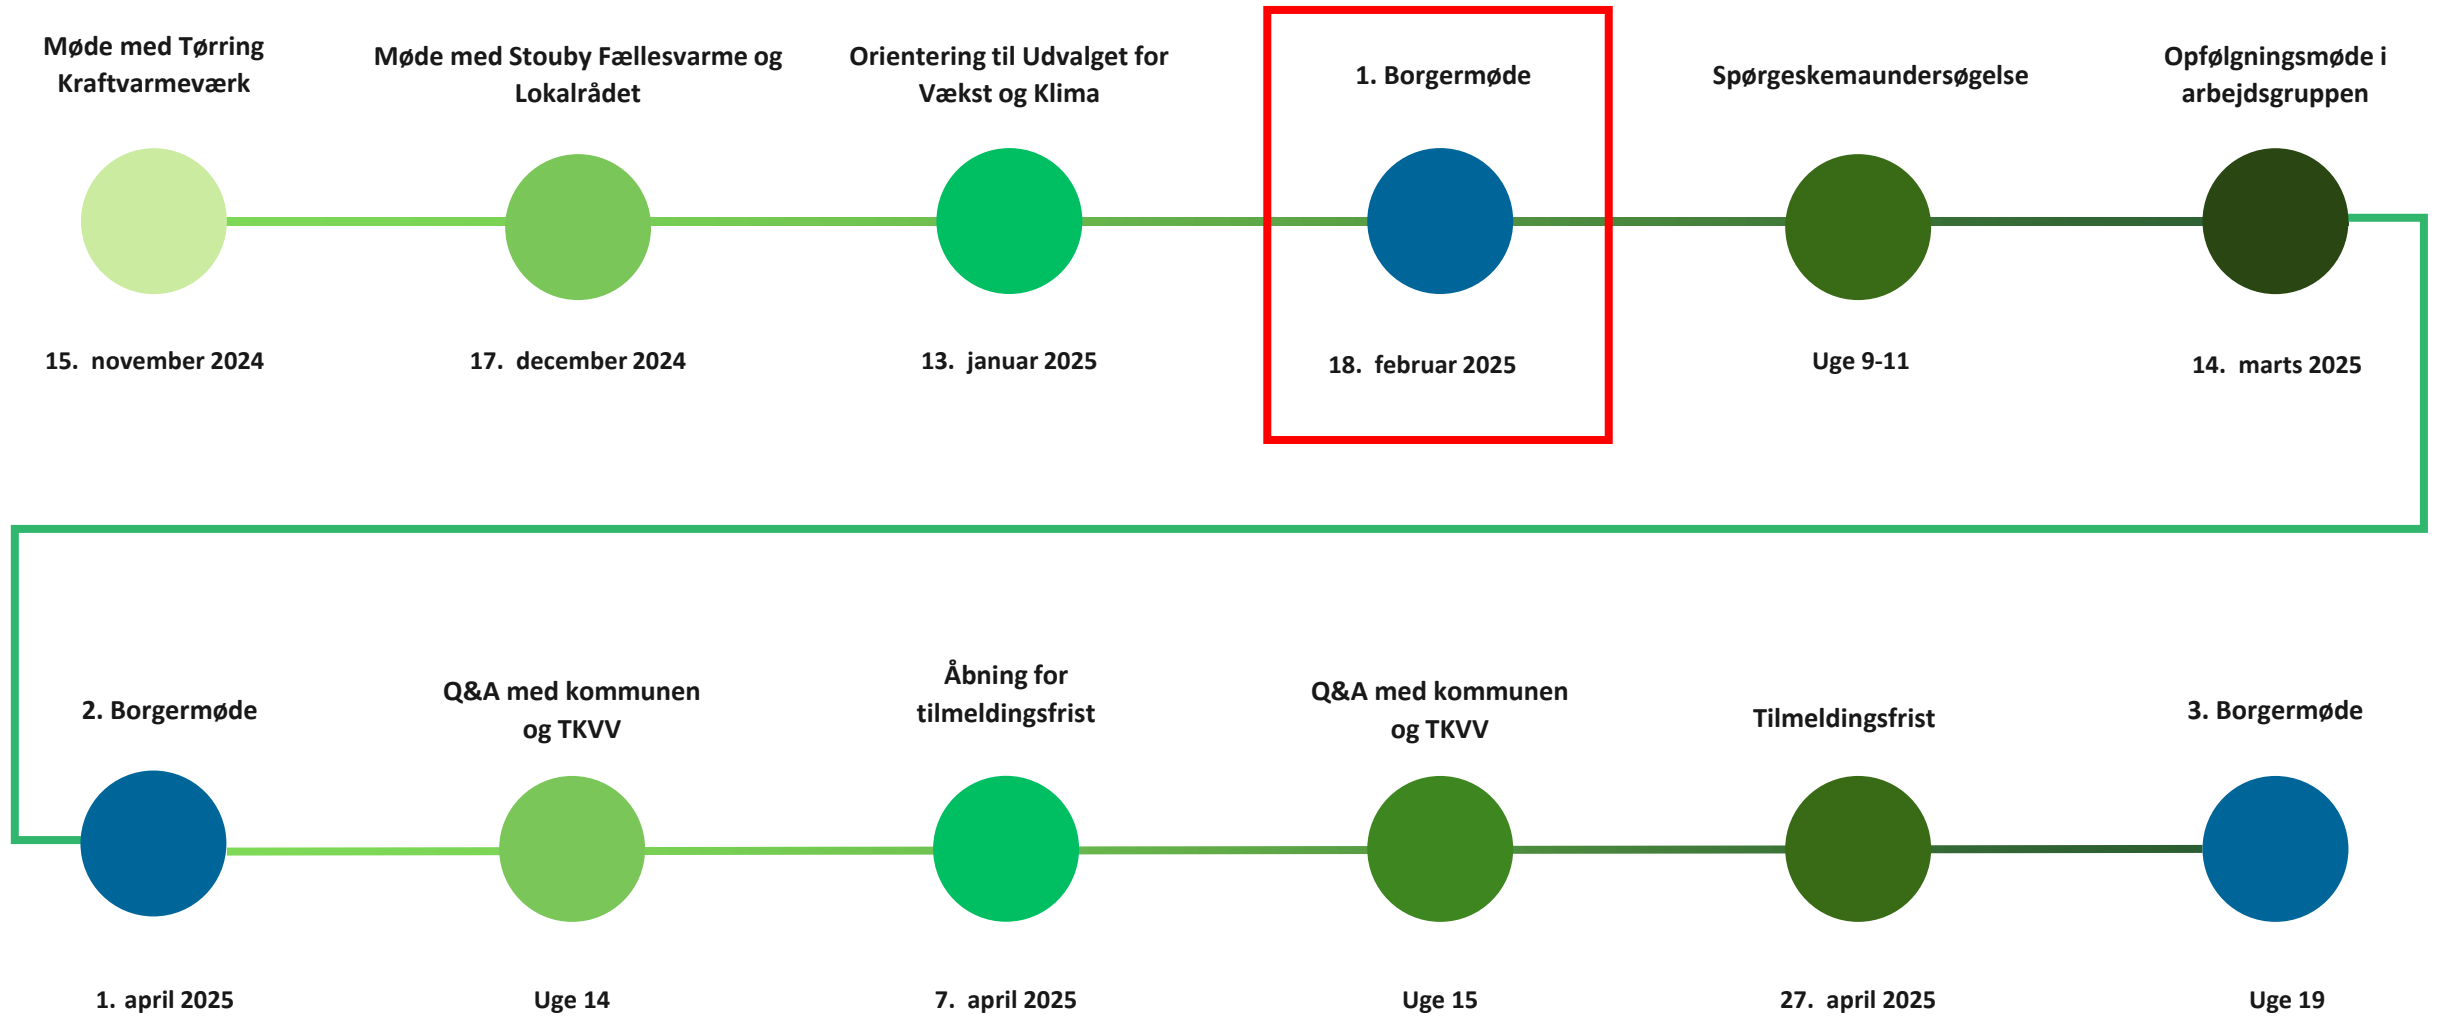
Møde med Tørring Kraftvarmeværk

15. november 2024

Møde med Stouby Fællesvarme og Lokalrådet

17. december 2024

Orientering til Udvalget for Vækst og Klima

13. januar 2025

1. Borgermøde

18. februar 2025

Spørgeskemaundersøgelse

Uge 9-11

Opfølgningsmøde i arbejdsgruppen

14. marts 2025

2. Borgermøde

1. april 2025

Q&A med kommunen og TKVV

Uge 14

Åbning for tilmeldingsfrist

7. april 2025

Q&A med kommunen og TKVV

Uge 15

Tilmeldingsfrist

27. april 2025

3. Borgermøde

Uge 19